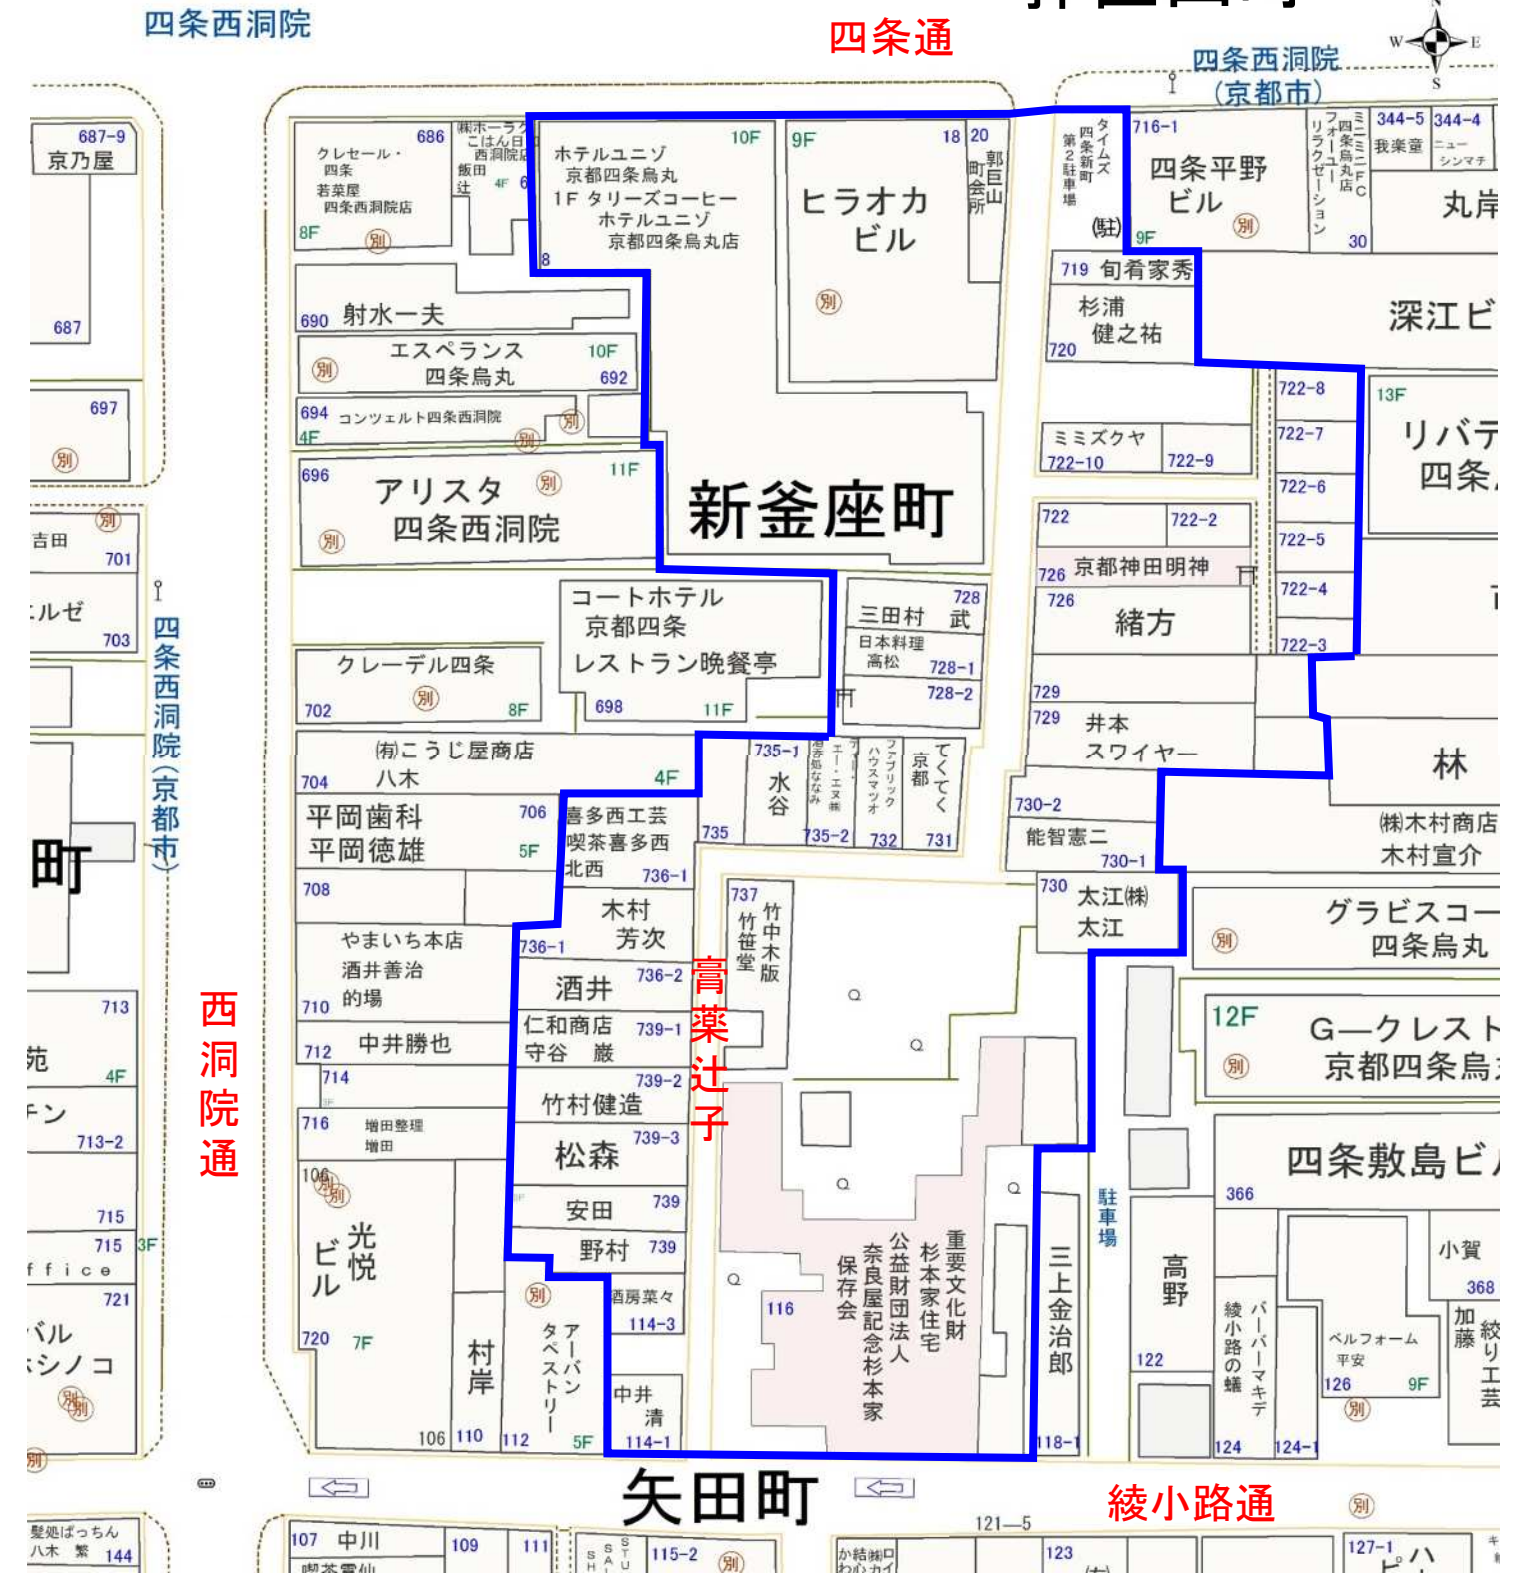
四条西洞院

四条通

四条西洞院
(京都市)

687-9
京乃屋

687

697
別

686
クレセール・四条
若菜屋
四条西洞院店
8F 別

㈱ホーライ
ごはん日
西洞院店
飯田
辻
4F

ホテルユニゾ
京都四条烏丸
1F タリーズコーヒー
ホテルユニゾ
京都四条烏丸店
10F
8

9F
18
ヒラオカ
ビル
別

20
郭巨山
町会所

タイムズ
四条新町
第2駐車場
(駐)

716-1
四条平野
ビル
別
9F

フォーリーブ
ミニミニFC
四条烏丸店
リラクゼーション
30

344-5
我楽童
344-4
ニュー
シンマチ
丸岸

690 射水一夫

エスペランス
四条烏丸
10F
692
別

694 コンツェルト四条西洞院
4F 別 別

696
アリスタ
四条西洞院
別 別
11F

新釜座町

719 旬肴家秀
杉浦
健之祐
720

深江ビ

722-8
722-7
722-6
722-5
722-4
722-3

13F
リバテ
四条

ミミズクヤ
722-10
722-9

722
722-2

726 京都神田明神
726
緒方

728
三田村 武
日本料理
高松
728-1
728-2

コートホテル
京都四条
レストラン晩餐亭
698
11F

クレーデル四条
別
702
8F

吉田
701
ルゼ
703

四条西洞院(京都市)

町

㈲こうじ屋商店
八木
704
4F

平岡歯科
平岡徳雄
706
5F

708

やまいち本店
酒井善治
的場
710

713
苑
4F
ン
713-2

中井勝也
712
714

716
増田整理
増田

106
別
光悦
ビル
720
7F

715
715
3F
ffice
721
ル
シノコ
別
別

村岸

別
アーバン
タペストリー
112
5F

110
106

喜多西工芸
喫茶喜多西
北西
736-1
735

735-1
水谷
735-2
732
731
京都
てくてく

木村
芳次
736-1

酒井
736-2

仁和商店
守谷 巌
739-1

竹村健造
739-2

松森
739-3

安田
739

野村
739

酉房菜々
114-3

中井
清
114-1

膏薬辻子

737
竹笹堂
竹中木版

116

重要文化財
杉本家住宅
公益財団法人
奈良屋記念杉本家
保存会

三上金治郎
118-1

駐車場

729
729
井本
スワイヤー

730-2
能智憲二
730-1

730
太江㈱
太江

林
㈱木村商店
木村宣介

グラビスコー
四条烏丸
別

12F
G—クレスト
京都四条烏
別

四条敷島ビ
366

高野
122

バーバーマキデ
綾小路の蟻
124
124-1

ベルフォーム
平安
126
9F
別

小賀
368

加藤
絞り工芸

西洞院通

矢田町

綾小路通

別

髪処ばっちん
八木 繁
144

107 中川
喫茶霞仙
109
111
115-2
別

121—5
かね鶴
123
127-1